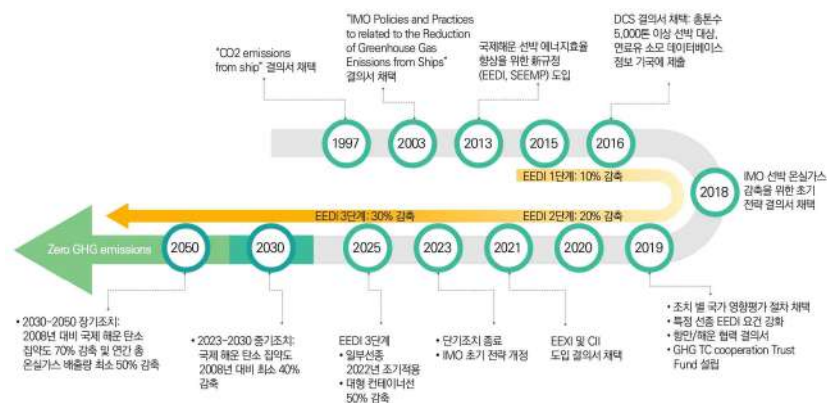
"CO2 emissions from ship" 결의서 채택

"IMO Policies and Practices to related to the Reduction of Greenhouse Gas Emissions from Ships" 결의서 채택

국제해운 선박 에너지효율 향상을 위한 新규정 (EEDI, SEEMP) 도입

DCS 결의서 채택: 총톤수 5,000톤 이상 선박 대상, 연료유 소모 데이터베이스 정보 기국에 제출

1997

2003

2013

2015

2016

EEDI 1단계: 10% 감축

2018

IMO 선박 온실가스 감축을 위한 초기 전략 결의서 채택

EEDI 3단계: 30% 감축

EEDI 2단계: 20% 감축

Zero GHG emissions

2050

2030

2025

2023

2021

2020

2019

• 2030~2050 장기조치: 2008년 대비 국제 해운 탄소 집약도 70% 감축 및 연간 총 온실가스 배출량 최소 50% 감축

• 2023~2030 중기조치: 국제 해운 탄소 집약도 2008년 대비 최소 40% 감축

EEDI 3단계
• 일부선종 2022년 조기적용
• 대형 컨테이너선 50% 감축

• 단기조치 종료
• IMO 초기 전략 개정

EEXI 및 CII 도입 결의서 채택

• 조치 별 국가 영향평가 절차 채택
• 특정 선종 EEDI 요건 강화
• 항만/해운 협력 결의서
• GHG TC cooperation Trust Fund 설립